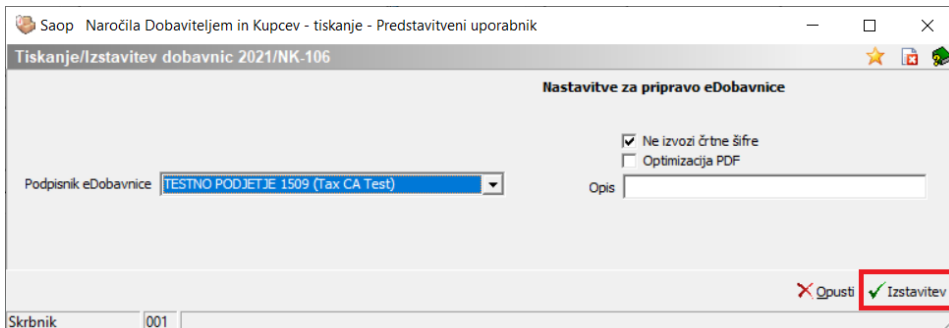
Saop Naročila Dobaviteljem in Kupcev - tiskanje - Predstavitveni uporabnik

Tiskanje/Izstavitev dobavnic 2021/NK-106

Nastavitve za pripravo eDobavnice

Ne izvozi črtne šifre

Optimizacija PDF

Podpisnik eDobavnice TESTNO PODJETJE 1509 (Tax CA Test)

Opis

Opusti Izstavitev

Skrbnik 001